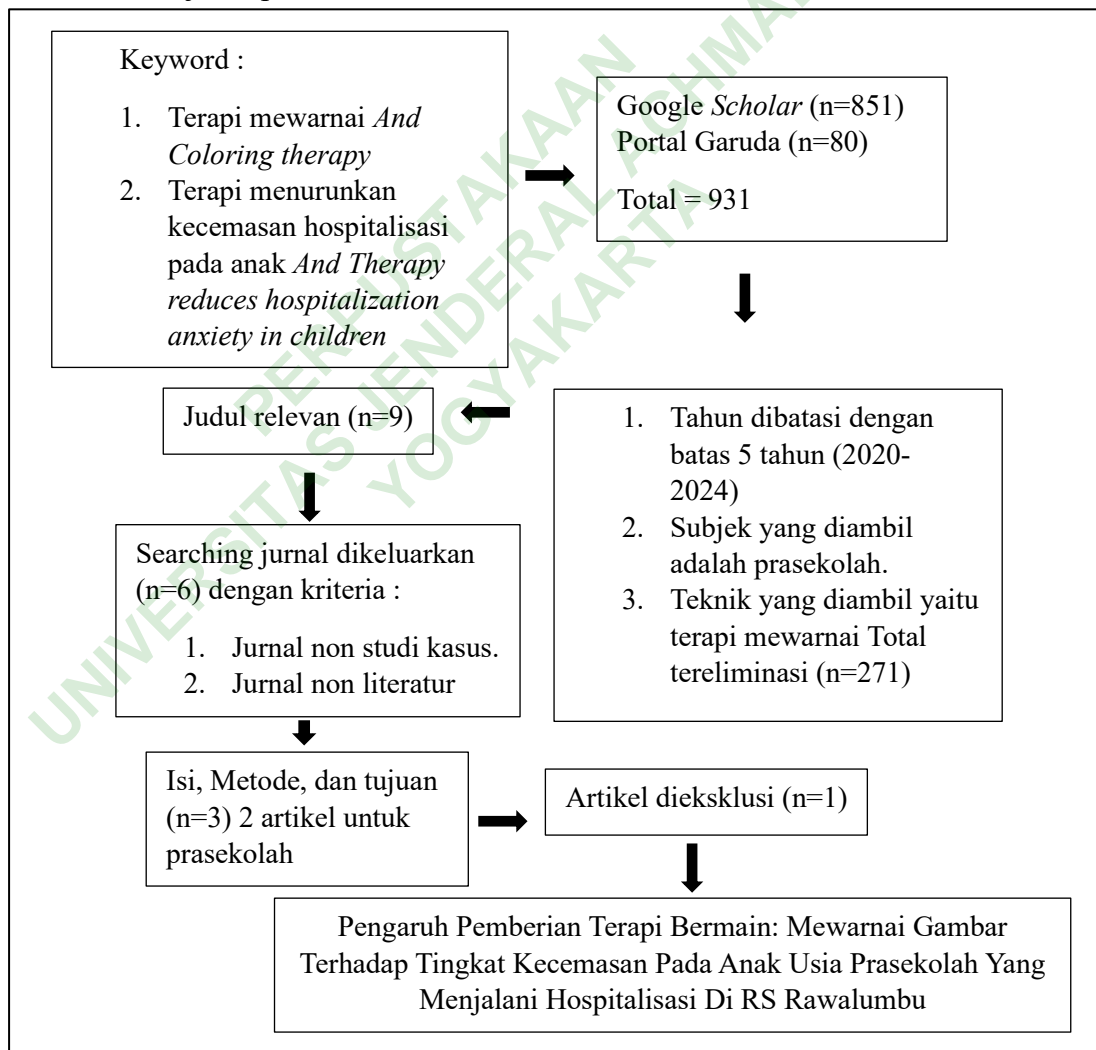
Keyword :

1. Terapi mewarnai *And Coloring therapy*
2. Terapi menurunkan kecemasan hospitalisasi pada anak *And Therapy reduces hospitalization anxiety in children*

Google *Scholar* (n=851)
Portal Garuda (n=80)

Total = 931

1. Tahun dibatasi dengan batas 5 tahun (2020-2024)
2. Subjek yang diambil adalah prasekolah.
3. Teknik yang diambil yaitu terapi mewarnai Total tereliminasi (n=271)

Judul relevan (n=9)

Searching jurnal dikeluarkan (n=6) dengan kriteria :

1. Jurnal non studi kasus.
2. Jurnal non literatur

Isi, Metode, dan tujuan (n=3) 2 artikel untuk prasekolah

Artikel dieksklusi (n=1)

Pengaruh Pemberian Terapi Bermain: Mewarnai Gambar Terhadap Tingkat Kecemasan Pada Anak Usia Prasekolah Yang Menjalani Hospitalisasi Di RS Rawalumbu

UNIVERSITAS JENDERAL ACHMAD YANI YOGYAKARTA
PERPUSTAKAAN